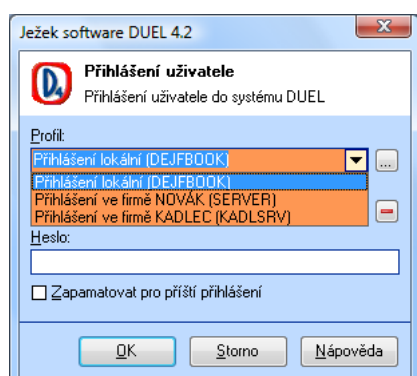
Ježek software DUEL 4.2

Přihlášení uživatele
Přihlášení uživatele do systému DUEL

Profil:
Přihlášení lokální (DEJFBOOK)
Přihlášení lokální (DEJFBOOK)
Přihlášení ve firmě NOVÁK (SERVER)
Přihlášení ve firmě KADLEC (KADLSRV)

Heslo:

Zapamatovat pro příští přihlášení

OK
Storno
Nápověda